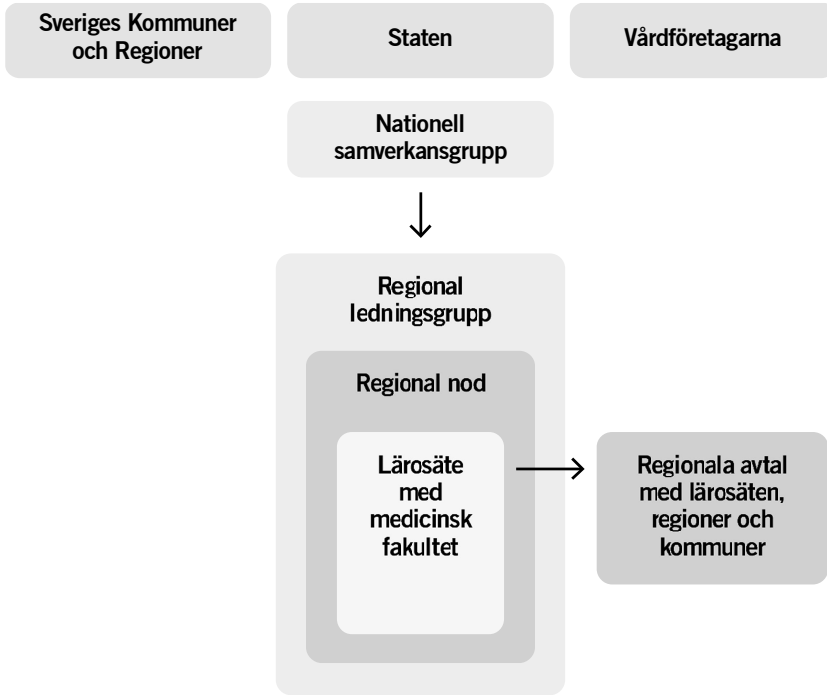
Sveriges Kommuner och Regioner

Staten

Vårdföretagarna

Nationell samverkansgrupp

Regional ledningsgrupp

Regional nod

Lärosäte med medicinsk fakultet

Regionala avtal med lärosäten, regioner och kommuner